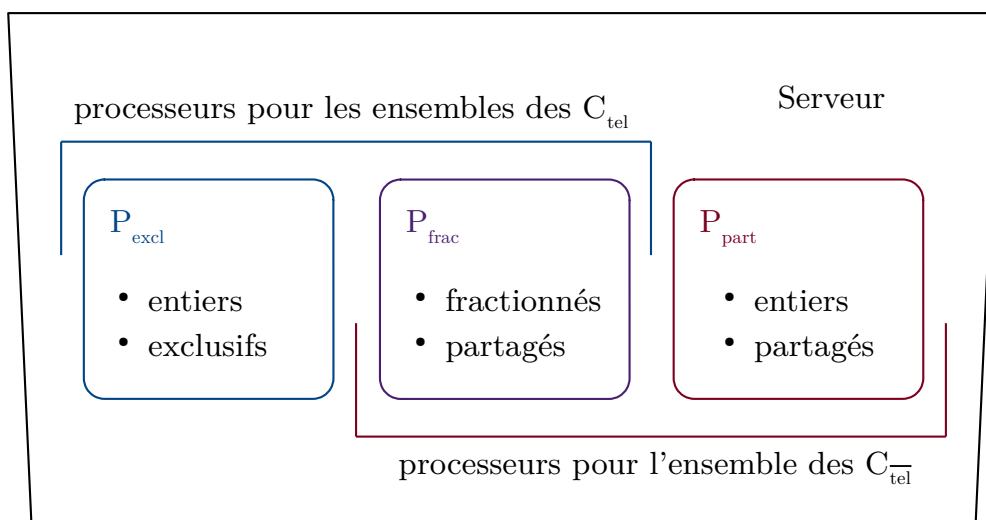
processeurs pour les ensembles des $C_{tel}$

Serveur

$P_{excl}$

- entiers
- exclusifs

$P_{frac}$

- fractionnés
- partagés

$P_{part}$

- entiers
- partagés

processeurs pour l'ensemble des $C_{\overline{tel}}$